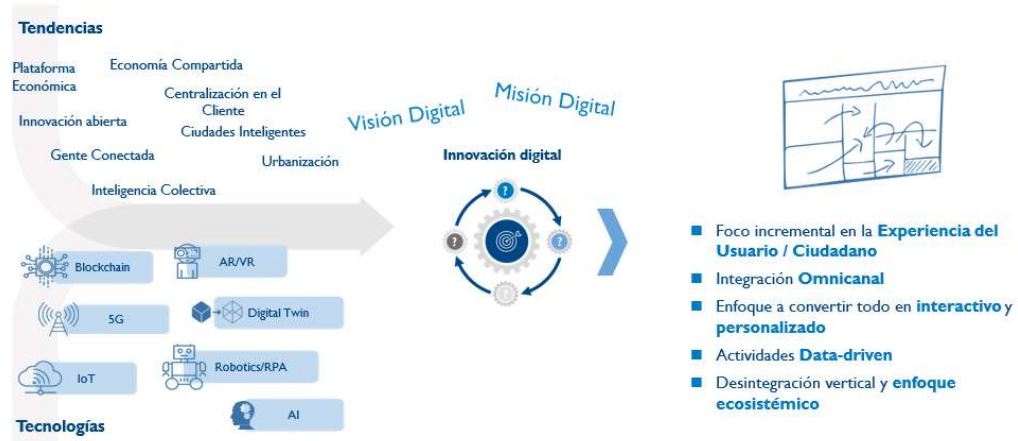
Tendencias

Plataforma Económica

Economía Compartida

Centralización en el Cliente

Innovación abierta

Ciudades Inteligentes

Gente Conectada

Urbanización

Inteligencia Colectiva

Visión Digital

Misión Digital

Innovación digital

Blockchain

AR/VR

5G

Digital Twin

IoT

Robotics/RPA

AI

Tecnologías

- Foco incremental en la **Experiencia del Usuario / Ciudadano**
- Integración **Omnicanal**
- Enfoque a convertir todo en **interactivo** y **personalizado**
- Actividades **Data-driven**
- Desintegración vertical y **enfoque ecosistémico**